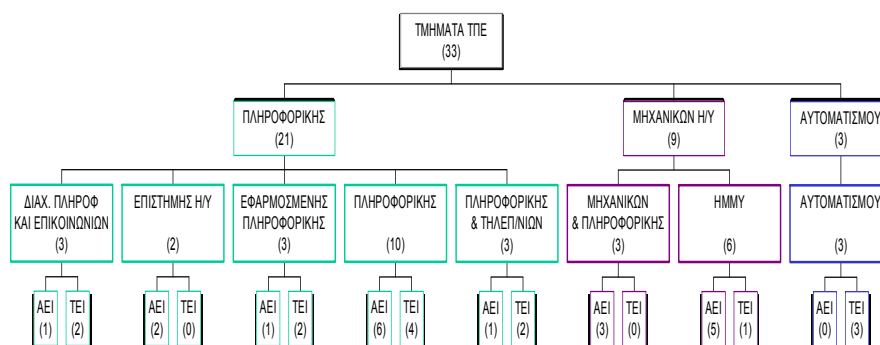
ΤΜΗΜΑΤΑ ΤΠΕ
(33)

ΠΛΗΡΟΦΟΡΙΚΗΣ
(21)

ΜΗΧΑΝΙΚΩΝ Η/Υ
(9)

ΑΥΤΟΜΑΤΙΣΜΟΥ
(3)

ΔΙΑΧ. ΠΛΗΡΟΦ ΚΑΙ ΕΠΙΚΟΙΝΩΝΙΩΝ
(3)

ΕΠΙΣΤΗΜΗΣ Η/Υ
(2)

ΕΦΑΡΜΟΣΜΕΝΗΣ ΠΛΗΡΟΦΟΡΙΚΗΣ
(3)

ΠΛΗΡΟΦΟΡΙΚΗΣ
(10)

ΠΛΗΡΟΦΟΡΙΚΗΣ & ΤΗΛΕΠ/ΝΙΩΝ
(3)

ΜΗΧΑΝΙΚΩΝ & ΠΛΗΡΟΦΟΡΙΚΗΣ
(3)

ΗΜΜΥ
(6)

ΑΥΤΟΜΑΤΙΣΜΟΥ
(3)

ΑΕΙ (1) ΤΕΙ (2)
ΑΕΙ (2) ΤΕΙ (0)
ΑΕΙ (1) ΤΕΙ (2)
ΑΕΙ (6) ΤΕΙ (4)
ΑΕΙ (1) ΤΕΙ (2)
ΑΕΙ (3) ΤΕΙ (0)
ΑΕΙ (5) ΤΕΙ (1)
ΑΕΙ (0) ΤΕΙ (3)